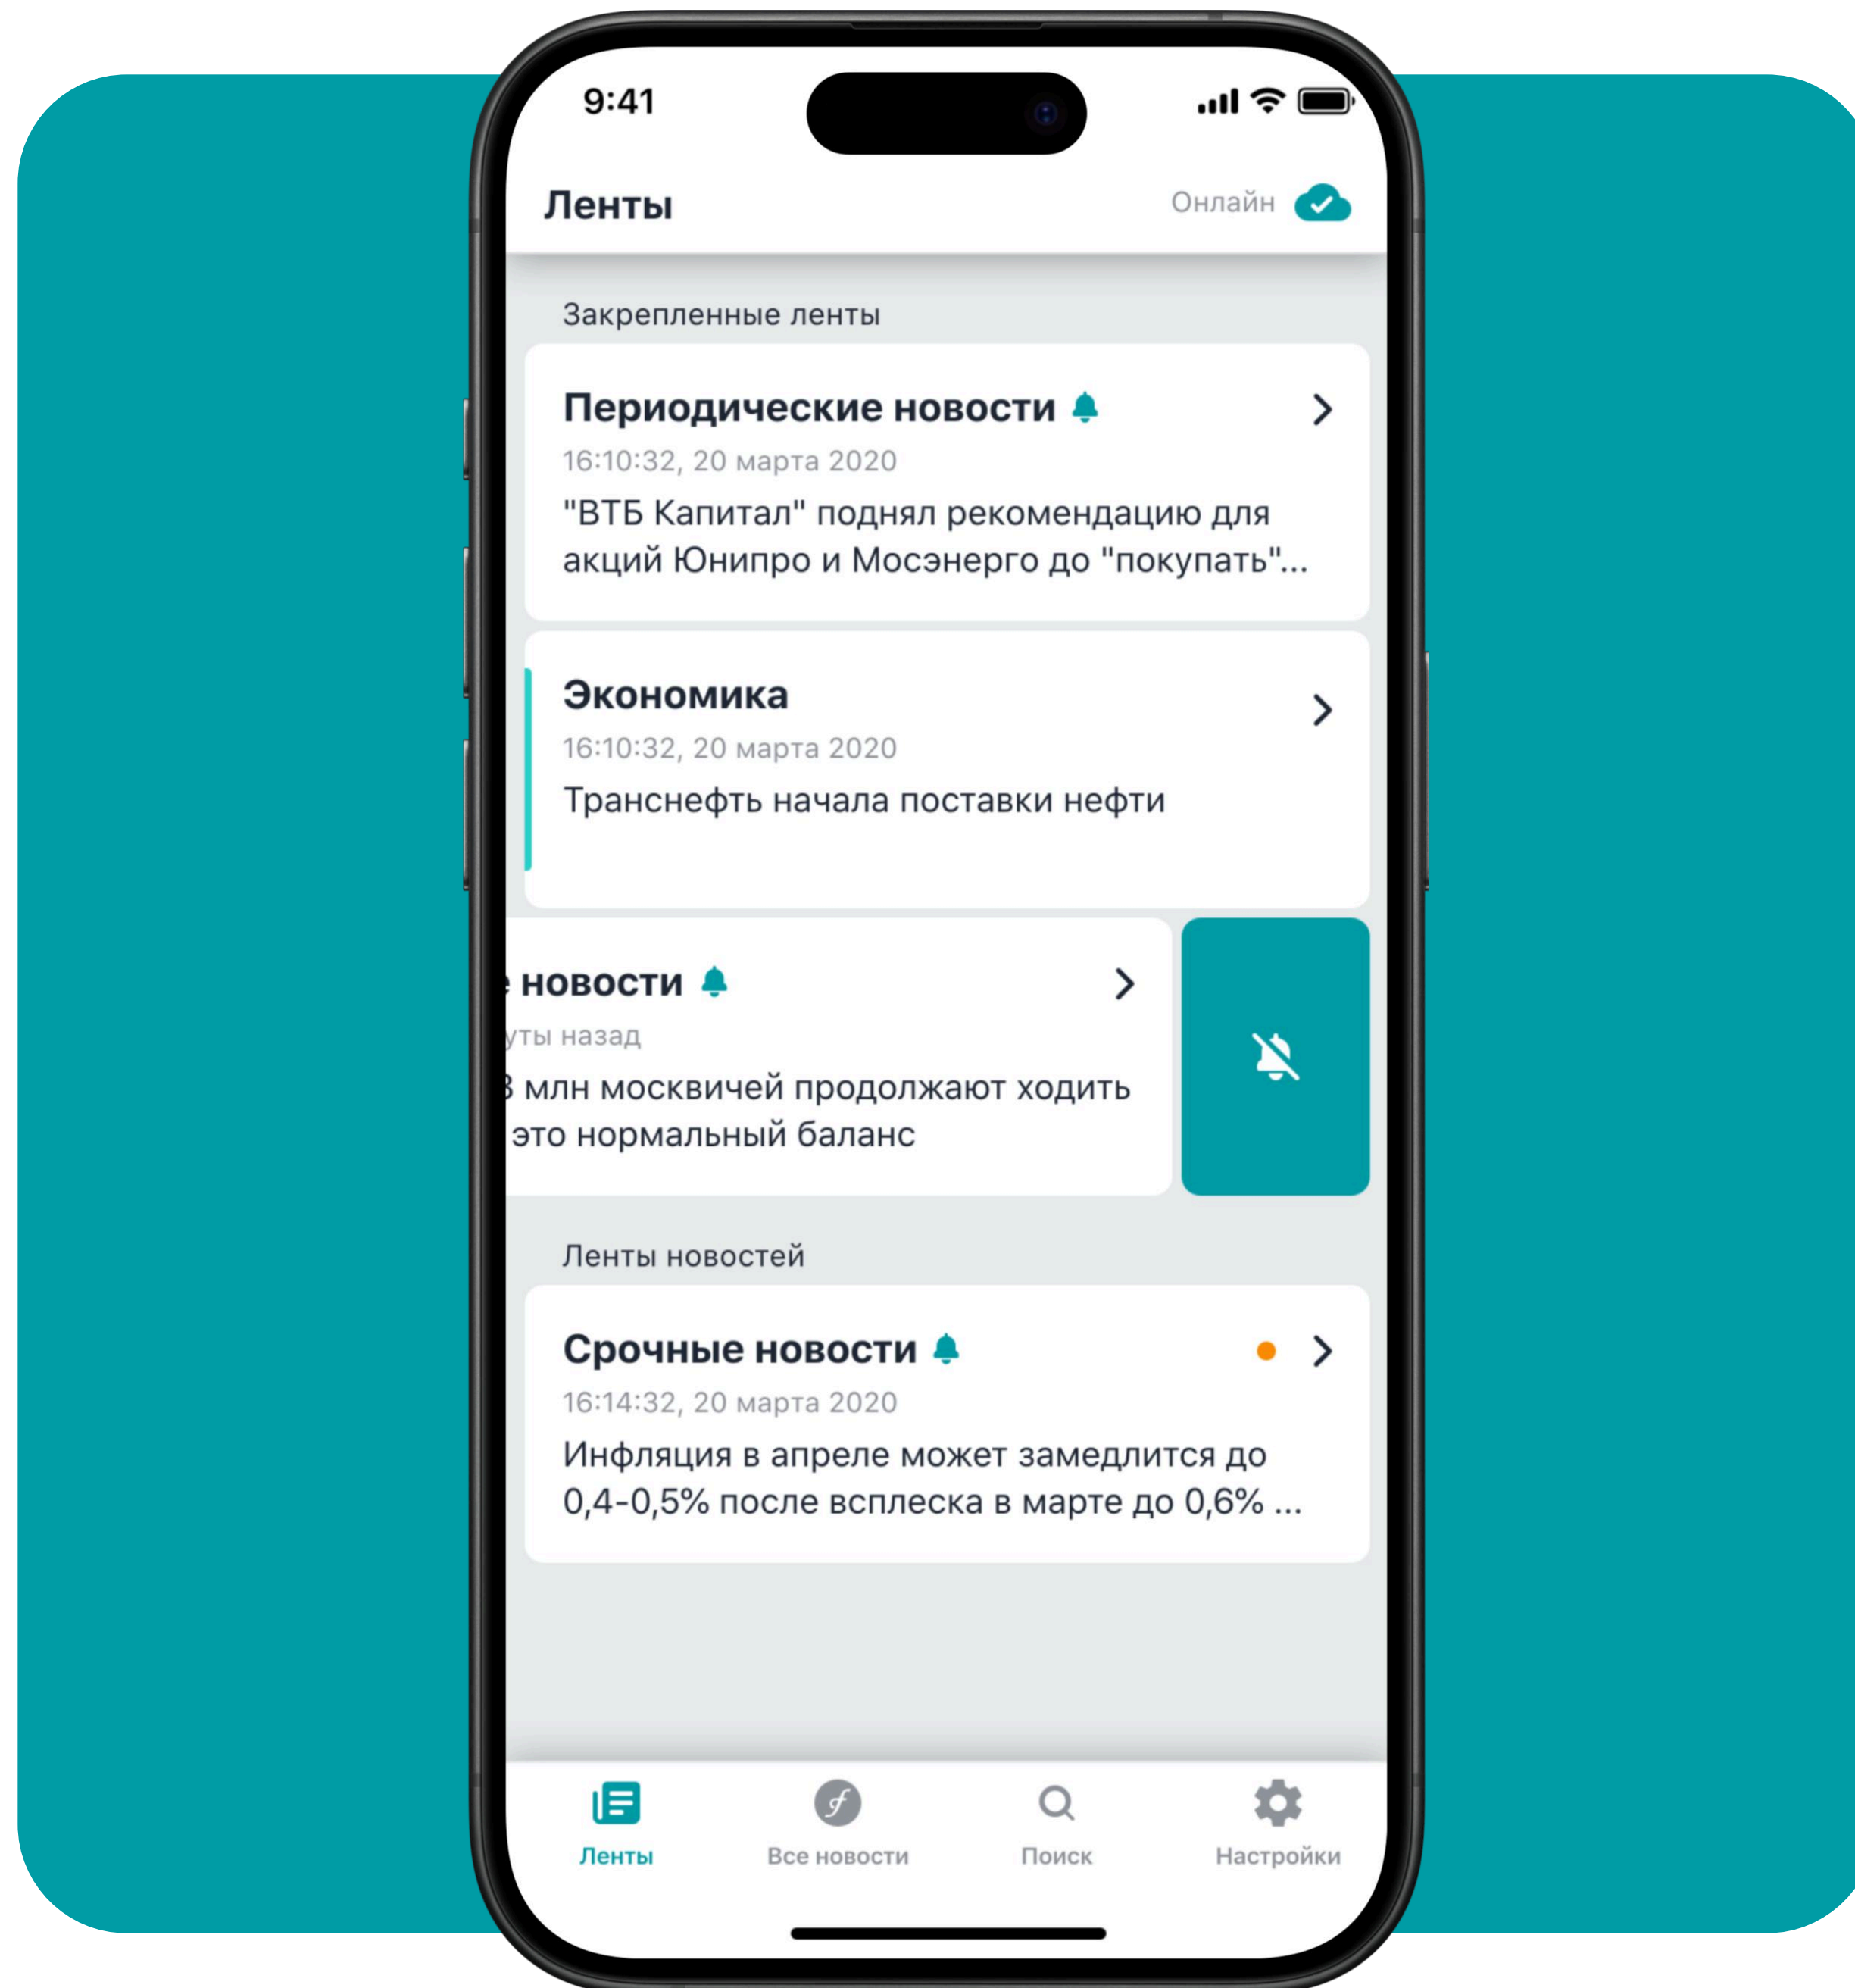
9:41

Ленты

Онлайн

Закрепленные ленты

Периодические новости

16:10:32, 20 марта 2020

"ВТБ Капитал" поднял рекомендацию для акций Юнипро и Мосэнерго до "покупать"...

Экономика

16:10:32, 20 марта 2020

Транснефть начала поставки нефти

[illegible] новости

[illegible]уты назад

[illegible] млн москвичей продолжают ходить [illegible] это нормальный баланс

Ленты новостей

Срочные новости

16:14:32, 20 марта 2020

Инфляция в апреле может замедлится до 0,4-0,5% после всплеска в марте до 0,6% ...

Ленты

Все новости

Поиск

Настройки